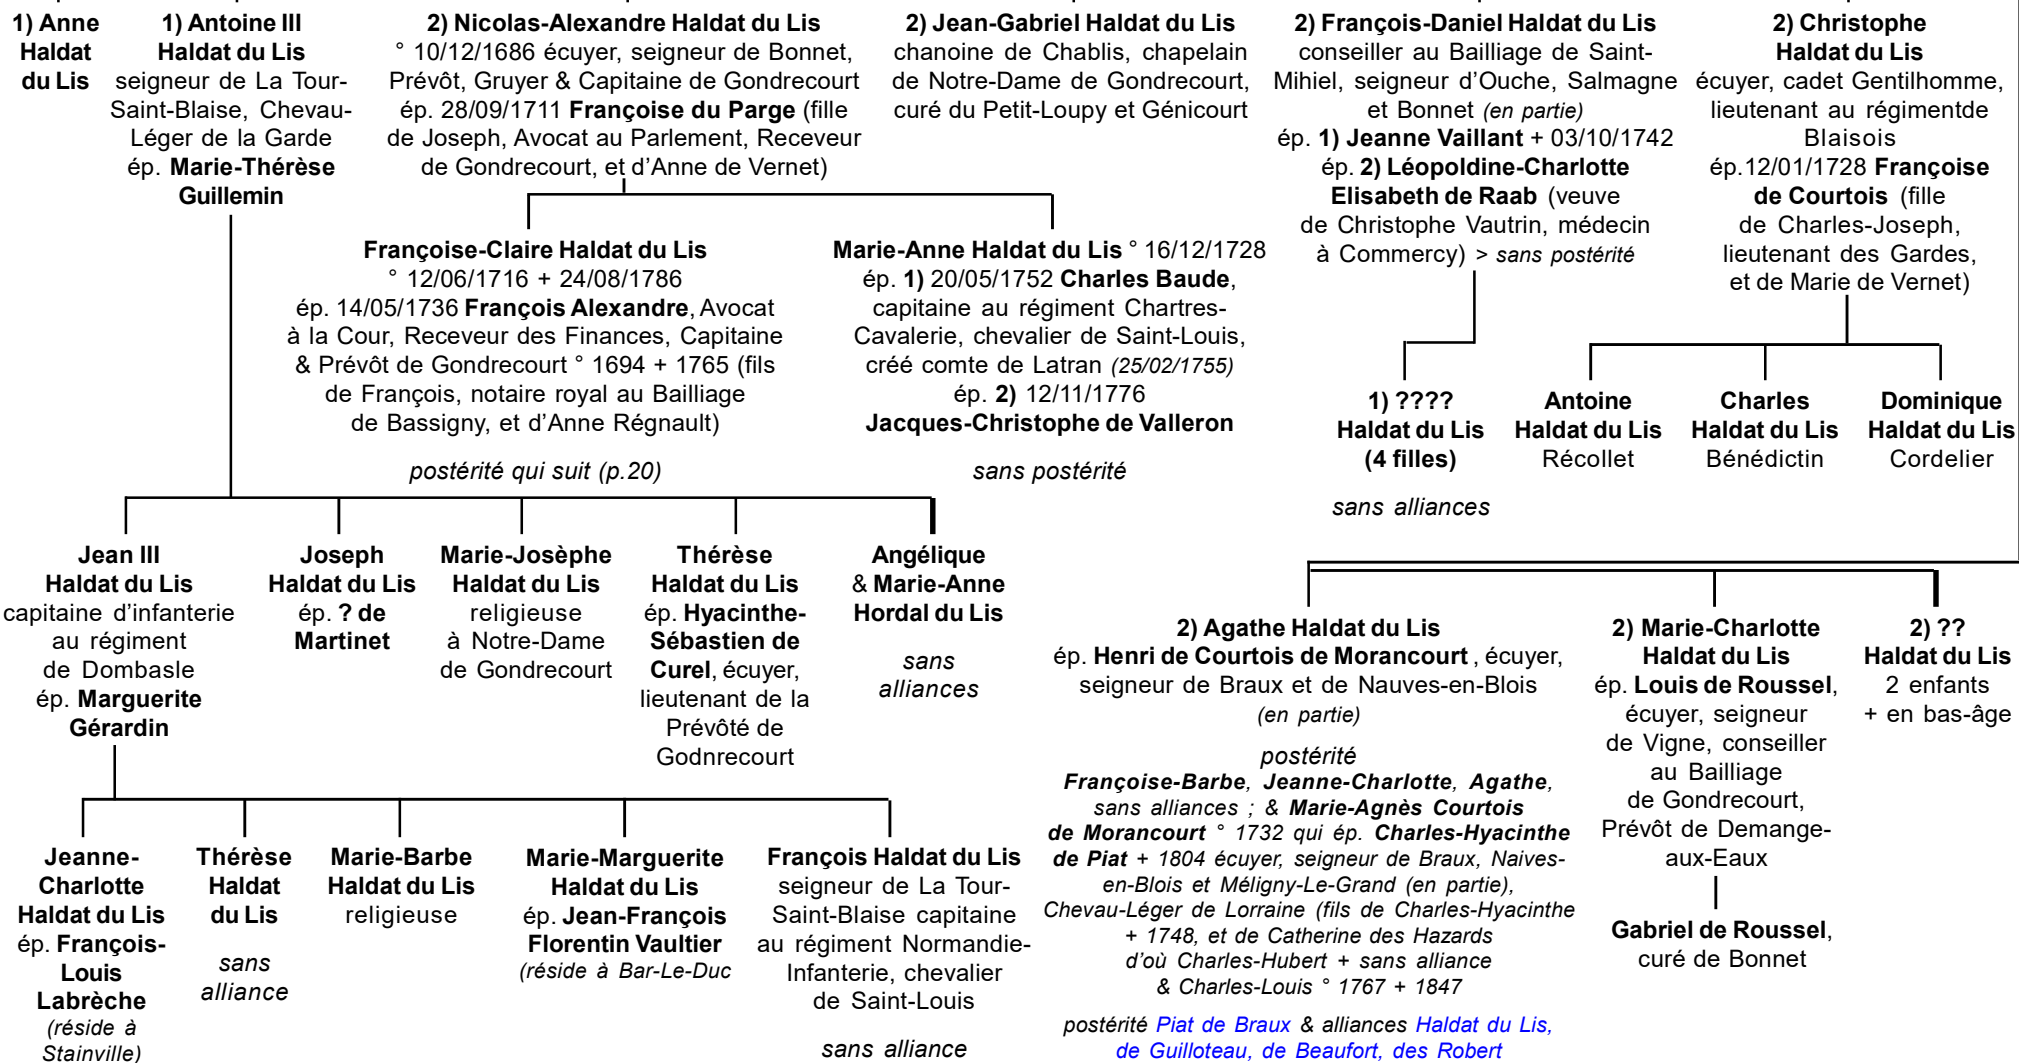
1) Anne Haldat du Lis

1) Antoine III Haldat du Lis
seigneur de La Tour-Saint-Blaise, Chevau-Léger de la Garde
ép. Marie-Thérèse Guillemin

2) Nicolas-Alexandre Haldat du Lis
° 10/12/1686 écuyer, seigneur de Bonnet, Prévôt, Gruyer & Capitaine de Gondrecourt
ép. 28/09/1711 Françoise du Parge (fille de Joseph, Avocat au Parlement, Receveur de Gondrecourt, et d'Anne de Vernet)

2) Jean-Gabriel Haldat du Lis
chanoine de Chablis, chapelain de Notre-Dame de Gondrecourt, curé du Petit-Loupy et Génicourt

2) François-Daniel Haldat du Lis
conseiller au Bailliage de Saint-Mihiel, seigneur d'Ouche, Salmagne et Bonnet (en partie)
ép. 1) Jeanne Vaillant + 03/10/1742
ép. 2) Léopoldine-Charlotte Elisabeth de Raab (veuve de Christophe Vautrin, médecin à Commercy) > sans postérité

2) Christophe Haldat du Lis
écuyer, cadet Gentilhomme, lieutenant au régimentde Blaisois
ép.12/01/1728 Françoise de Courtois (fille de Charles-Joseph, lieutenant des Gardes, et de Marie de Vernet)

Françoise-Claire Haldat du Lis
° 12/06/1716 + 24/08/1786
ép. 14/05/1736 François Alexandre, Avocat à la Cour, Receveur des Finances, Capitaine & Prévôt de Gondrecourt ° 1694 + 1765 (fils de François, notaire royal au Bailliage de Bassigny, et d'Anne Régnault)

postérité qui suit (p.20)

Marie-Anne Haldat du Lis ° 16/12/1728
ép. 1) 20/05/1752 Charles Baude, capitaine au régiment Chartres-Cavalerie, chevalier de Saint-Louis, créé comte de Latran (25/02/1755)
ép. 2) 12/11/1776
Jacques-Christophe de Valleron

sans postérité

1) ???? Haldat du Lis (4 filles)

sans alliances

Antoine Haldat du Lis
Récollet

Charles Haldat du Lis
Bénédictin

Dominique Haldat du Lis
Cordelier

Jean III Haldat du Lis
capitaine d'infanterie au régiment de Dombasle
ép. Marguerite Gérardin

Joseph Haldat du Lis
ép. ? de Martinet

Marie-Josèphe Haldat du Lis
religieuse à Notre-Dame de Gondrecourt

Thérèse Haldat du Lis
ép. Hyacinthe-Sébastien de Curel, écuyer, lieutenant de la Prévôté de Godnrecourt

Angélique & Marie-Anne Hordal du Lis

sans alliances

2) Agathe Haldat du Lis
ép. Henri de Courtois de Morancourt , écuyer, seigneur de Braux et de Nauves-en-Blois (en partie)

postérité
Françoise-Barbe, Jeanne-Charlotte, Agathe, sans alliances ; & Marie-Agnès Courtois de Morancourt ° 1732 qui ép. Charles-Hyacinthe de Piat + 1804 écuyer, seigneur de Braux, Naives-en-Blois et Méligny-Le-Grand (en partie), Chevau-Léger de Lorraine (fils de Charles-Hyacinthe + 1748, et de Catherine des Hazards d'où Charles-Hubert + sans alliance & Charles-Louis ° 1767 + 1847

postérité Piat de Braux & alliances Haldat du Lis, de Guilloteau, de Beaufort, des Robert

2) Marie-Charlotte Haldat du Lis
ép. Louis de Roussel, écuyer, seigneur de Vigne, conseiller au Bailliage de Gondrecourt, Prévôt de Demange-aux-Eaux

Gabriel de Roussel, curé de Bonnet

2) ?? Haldat du Lis
2 enfants + en bas-âge

Jeanne-Charlotte Haldat du Lis
ép. François-Louis Labrèche
(réside à Stainville)

Thérèse Haldat du Lis

sans alliance

Marie-Barbe Haldat du Lis
religieuse

Marie-Marguerite Haldat du Lis
ép. Jean-François Florentin Vaultier
(réside à Bar-Le-Duc

François Haldat du Lis
seigneur de La Tour-Saint-Blaise capitaine au régiment Normandie-Infanterie, chevalier de Saint-Louis

sans alliance